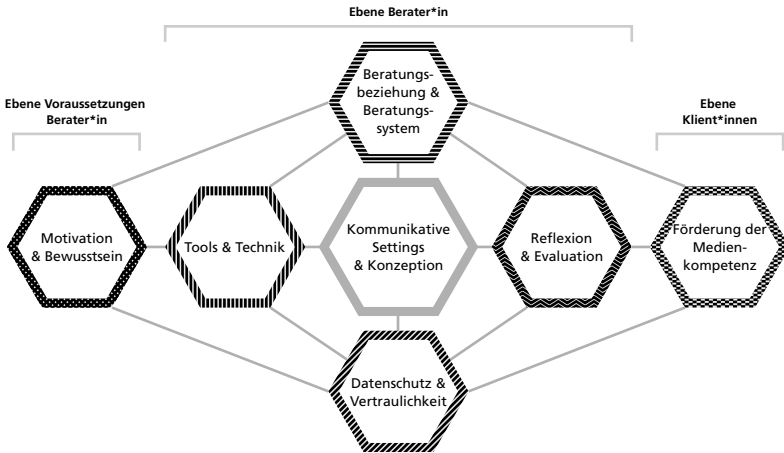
Ebene Berater*in

Ebene Voraussetzungen Berater*in

Ebene Klient*innen

Beratungsbeziehung & Beratungssystem

Motivation & Bewusstsein

Tools & Technik

Kommunikative Settings & Konzeption

Reflexion & Evaluation

Förderung der Medienkompetenz

Datenschutz & Vertraulichkeit